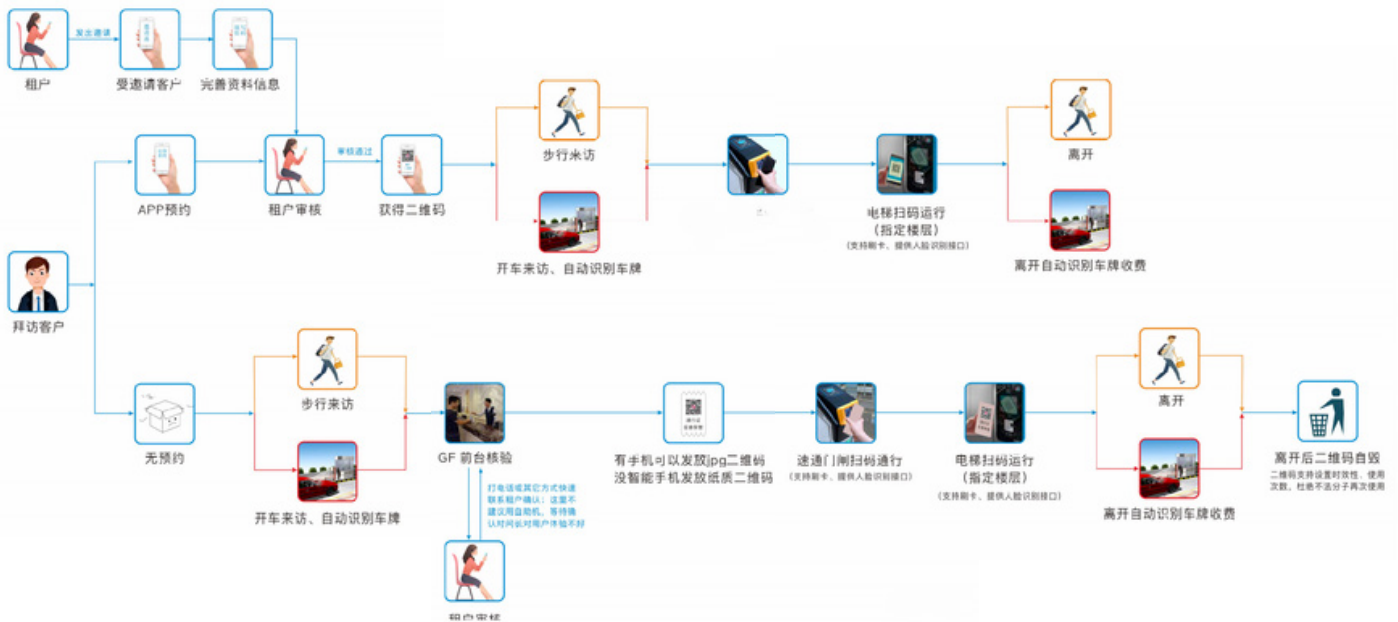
租户

发出邀请

受邀请客户

完善资料信息

APP预约

租户审核

审核通过

获得二维码

步行来访

开车来访、自动识别车牌

电梯扫码运行
（指定楼层）
（支持刷卡、提供人脸识别接口）

离开

离开自动识别车牌收费

拜访客户

无预约

步行来访

开车来访、自动识别车牌

GF 前台核验

打电话或其它方式快速联系租户确认；这里不建议用自助机，等待确认时间长对用户体验不好

租户审核

有手机可以发放jpg二维码
没智能手机发放纸质二维码

速通门闸扫码通行
（支持刷卡、提供人脸识别接口）

电梯扫码运行
（指定楼层）
（支持刷卡、提供人脸识别接口）

离开

离开自动识别车牌收费

离开后二维码自毁
二维码支持设置时效性、使用次数，杜绝不法分子再次使用